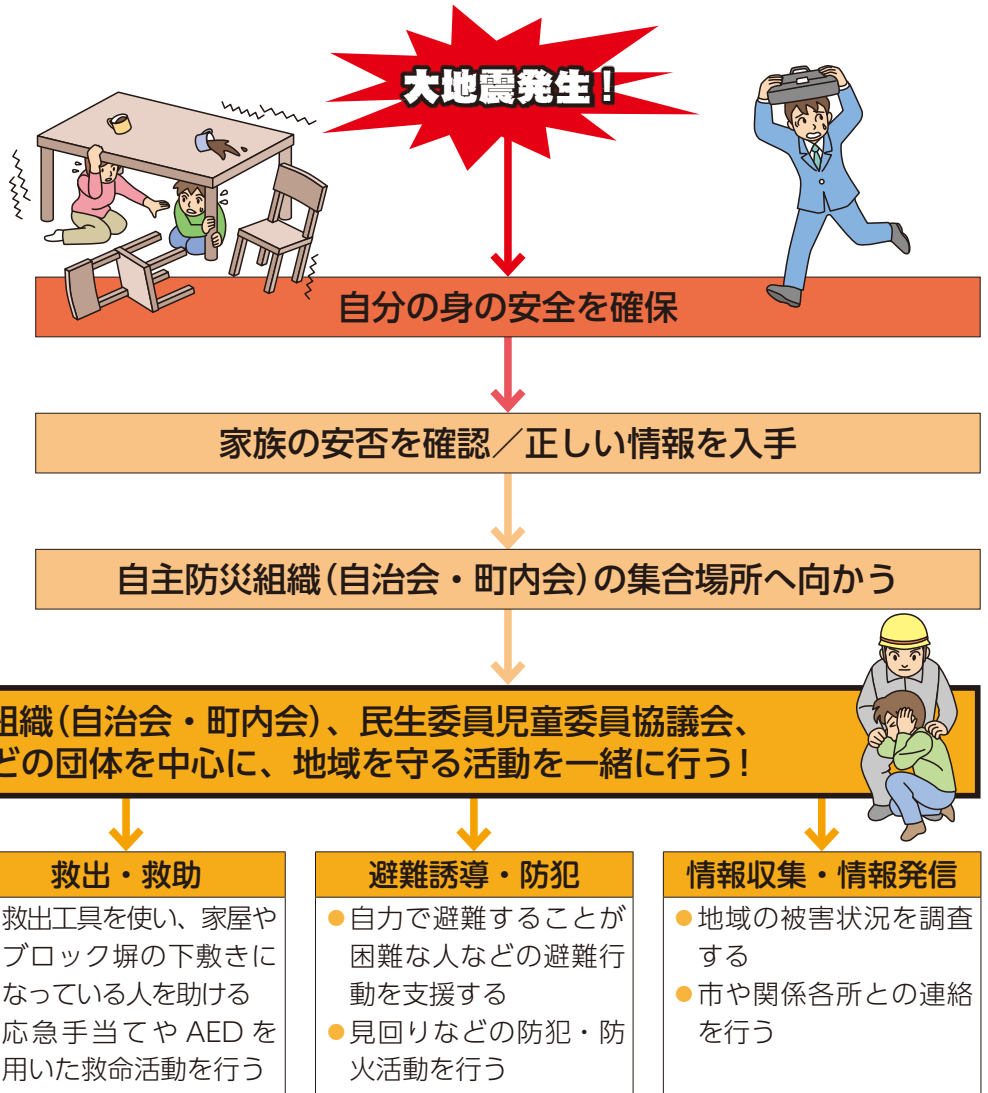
大地震発生！

自分の身の安全を確保

家族の安否を確認／正しい情報を入手

自主防災組織（自治会・町内会）の集合場所へ向かう

組織（自治会・町内会）、民生委員児童委員協議会、
どの団体を中心に、地域を守る活動を一緒に行う！

救出・救助
救出工具を使い、家屋やブロック塀の下敷きになっている人を助ける
応急手当てや AED を用いた救命活動を行う

避難誘導・防犯
●自力で避難することが困難な人などの避難行動を支援する
●見回りなどの防犯・防火活動を行う

情報収集・情報発信
●地域の被害状況を調査する
●市や関係各所との連絡を行う